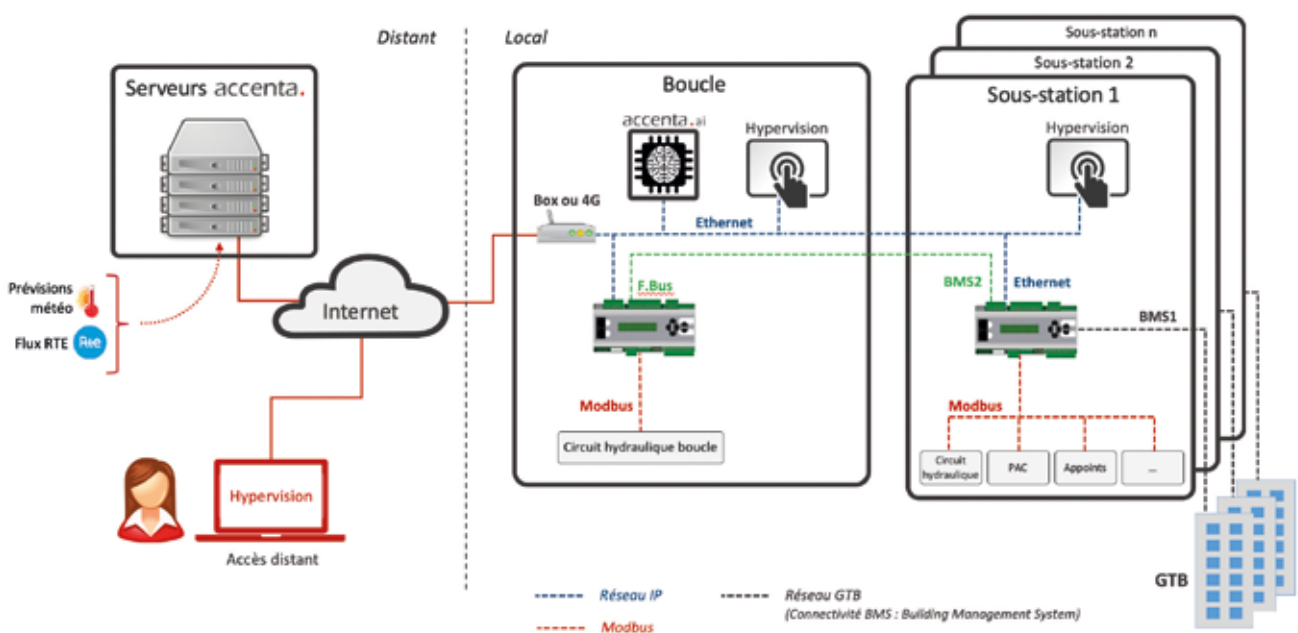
Distant

Local

Serveurs accenta.

Prévisions météo

Flux RTE

Rte

Internet

Hypervision

Accès distant

Boucle

accenta.ai

Hypervision

Box ou 4G

Ethernet

F.Bus

Modbus

Circuit hydraulique boucle

Sous-station n

Sous-station 2

Sous-station 1

Hypervision

BMS2

Ethernet

BMS1

Modbus

Circuit hydraulique

PAC

Appoints

...

GTB

Réseau IP

Modbus

Réseau GTB
(Connectivité BMS : Building Management System)